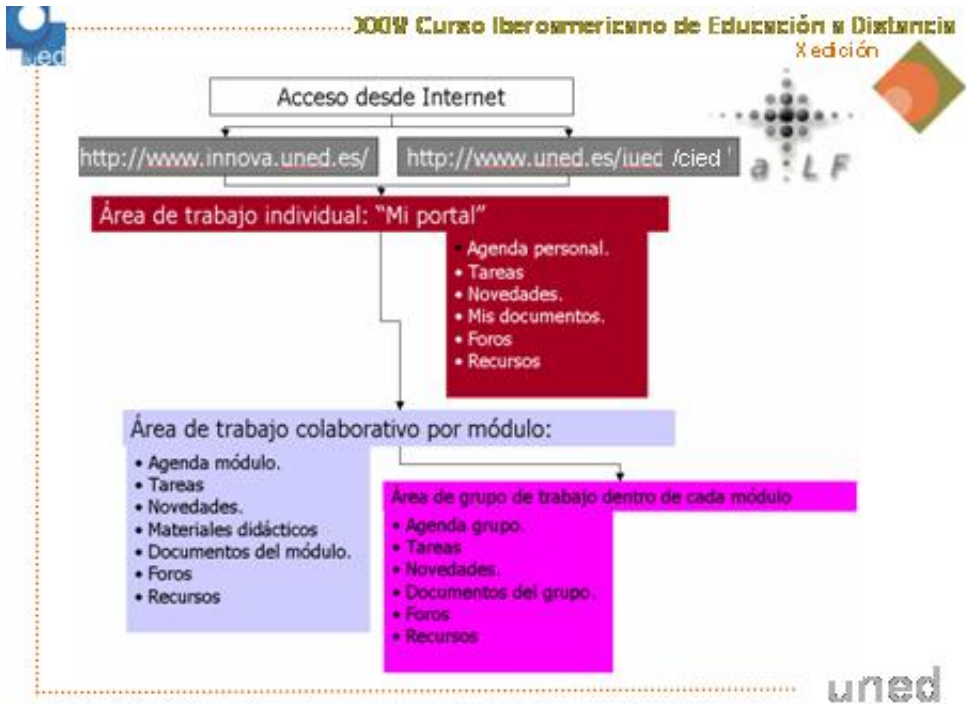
ued

XXIV Curso Iberoamericano de Educación a Distancia
X edición

Acceso desde Internet

http://www.innova.uned.es/

http://www.uned.es/iued/cied

a L F

Área de trabajo individual: "Mi portal"

• Agenda personal.
• Tareas
• Novedades.
• Mis documentos.
• Foros
• Recursos

Área de trabajo colaborativo por módulo:

• Agenda módulo.
• Tareas
• Novedades.
• Materiales didácticos
• Documentos del módulo.
• Foros
• Recursos

Área de grupo de trabajo dentro de cada módulo

• Agenda grupo.
• Tareas
• Novedades.
• Documentos del grupo.
• Foros
• Recursos

uned